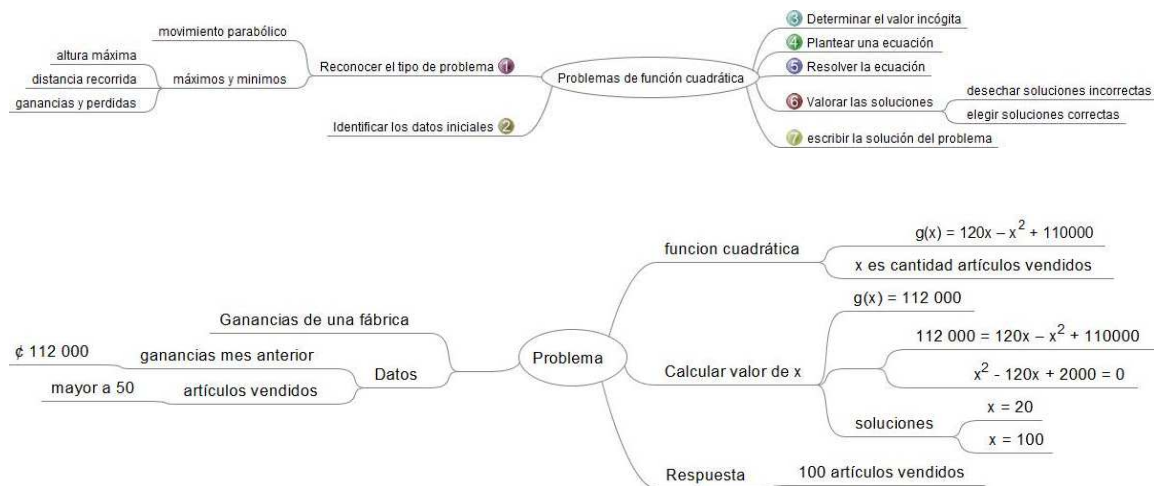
Problemas de función cuadrática

Reconocer el tipo de problema 1
movimiento parabólico
máximos y minimos
altura máxima
distancia recorrida
ganancias y perdidas

Identificar los datos iniciales 2

3 Determinar el valor incógita
4 Plantear una ecuación
5 Resolver la ecuación
6 Valorar las soluciones
desechar soluciones incorrectas
elegir soluciones correctas
7 escribir la solución del problema

Problema

Ganancias de una fábrica

Datos
ganancias mes anterior
¢ 112 000
artículos vendidos
mayor a 50

funcion cuadrática
$g(x) = 120x - x^2 + 110000$
x es cantidad artículos vendidos

Calcular valor de x
$g(x) = 112\ 000$
$112\ 000 = 120x - x^2 + 110000$
$x^2 - 120x + 2000 = 0$
soluciones
$x = 20$
$x = 100$

Respuesta
100 artículos vendidos